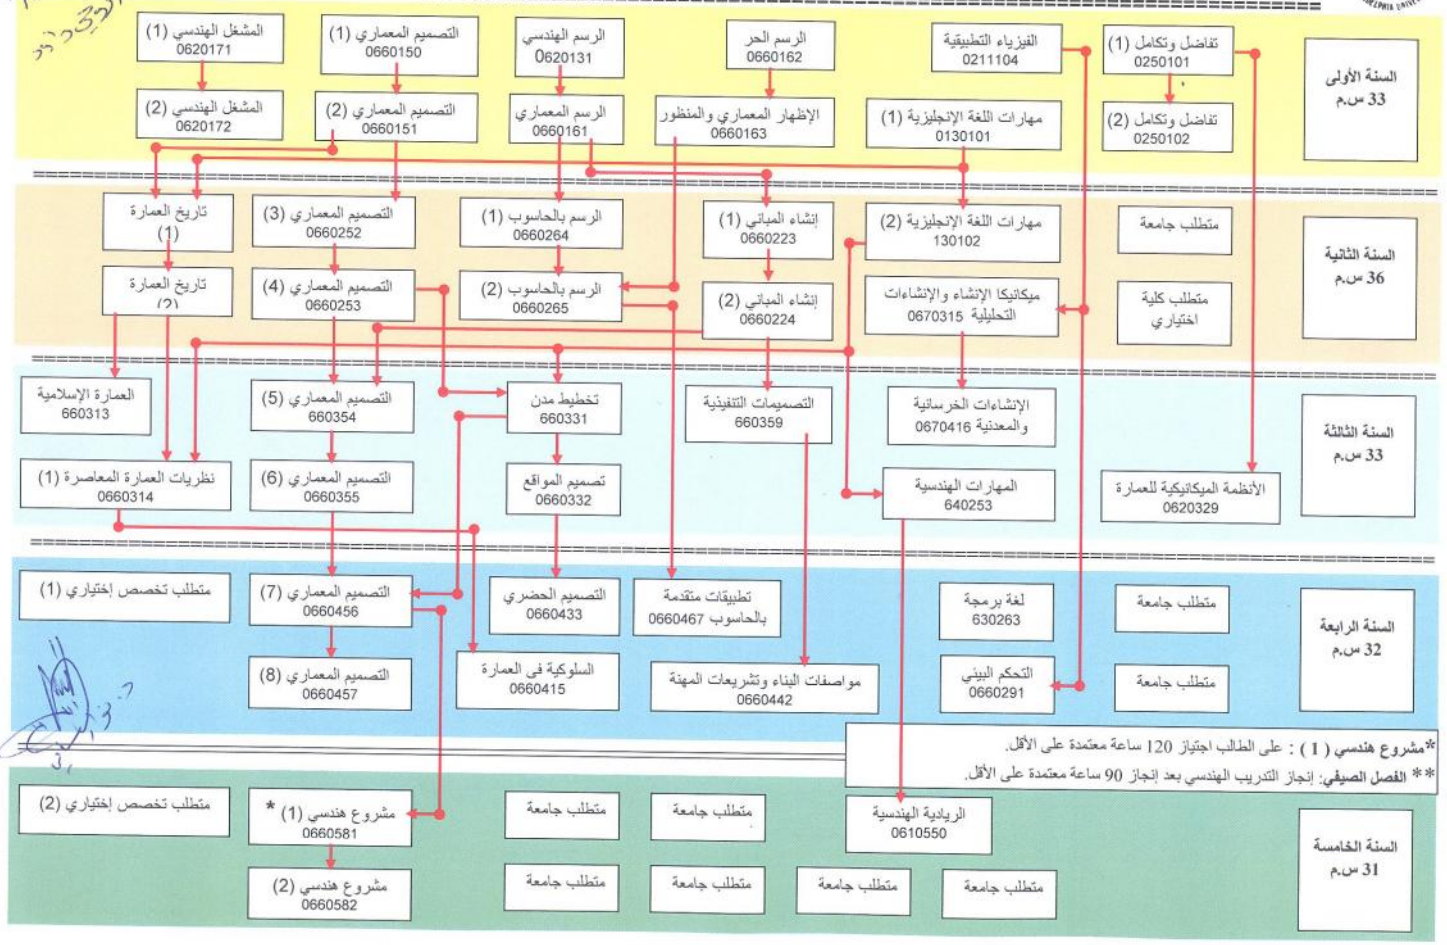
السنة الأولى
33 س.م

تفاضل وتكامل (1)
0250101

الفيزياء التطبيقية
0211104

الرسم الحر
0660162

الرسم الهندسي
0620131

التصميم المعماري (1)
0660150

المشغل الهندسي (1)
0620171

تفاضل وتكامل (2)
0250102

مهارات اللغة الإنجليزية (1)
0130101

الإظهار المعماري والمنظور
0660163

الرسم المعماري
0660161

التصميم المعماري (2)
0660151

المشغل الهندسي (2)
0620172

السنة الثانية
36 س.م

متطلب جامعة

مهارات اللغة الإنجليزية (2)
130102

إنشاء المباني (1)
0660223

الرسم بالحاسوب (1)
0660264

التصميم المعماري (3)
0660252

تاريخ العمارة
(1)

متطلب كلية
اختياري

ميكانيكا الإنشاء والإنشاءات
التحليلية 0670315

إنشاء المباني (2)
0660224

الرسم بالحاسوب (2)
0660265

التصميم المعماري (4)
0660253

تاريخ العمارة
(2)

السنة الثالثة
33 س.م

الإنشاءات الخرسانية
والمعدنية 0670416

التصميمات التنفيذية
660359

تخطيط مدن
660331

التصميم المعماري (5)
660354

العمارة الإسلامية
660313

الأنظمة الميكانيكية للعمارة
0620329

المهارات الهندسية
640253

تصميم المواقع
0660332

التصميم المعماري (6)
0660355

نظريات العمارة المعاصرة (1)
0660314

السنة الرابعة
32 س.م

متطلب جامعة

لغة برمجة
630263

تطبيقات متقدمة
بالحاسوب 0660467

التصميم الحضري
0660433

التصميم المعماري (7)
0660456

متطلب تخصص إختياري (1)

متطلب جامعة

التحكم البيئي
0660291

مواصفات البناء وتشريعات المهنة
0660442

السلوكية في العمارة
0660415

التصميم المعماري (8)
0660457

*مشروع هندسي ( 1 ) : على الطالب اجتياز 120 ساعة معتمدة على الأقل.
** الفصل الصيفي: إنجاز التدريب الهندسي بعد إنجاز 90 ساعة معتمدة على الأقل.

السنة الخامسة
31 س.م

الريادية الهندسية
0610550

متطلب جامعة

متطلب جامعة

مشروع هندسي (1) *
0660581

متطلب تخصص إختياري (2)

متطلب جامعة

متطلب جامعة

متطلب جامعة

متطلب جامعة

مشروع هندسي (2)
0660582